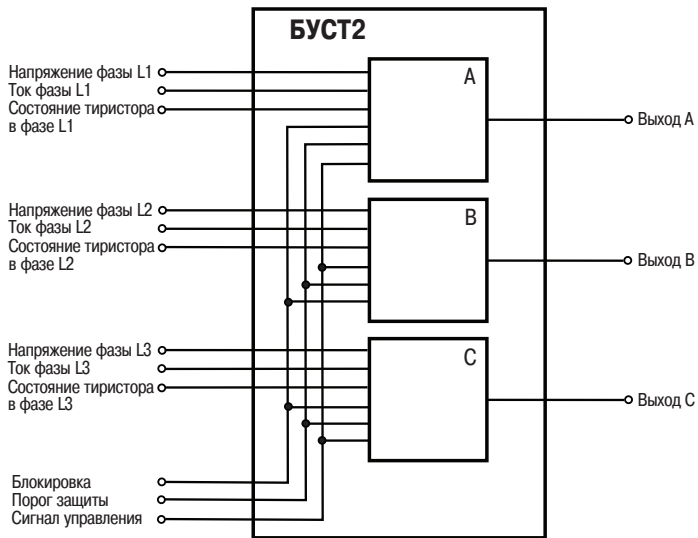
БУСТ2

Напряжение фазы L1
Ток фазы L1
Состояние тиристора в фазе L1

A

Выход A

Напряжение фазы L2
Ток фазы L2
Состояние тиристора в фазе L2

B

Выход B

Напряжение фазы L3
Ток фазы L3
Состояние тиристора в фазе L3

C

Выход C

Блокировка
Порог защиты
Сигнал управления